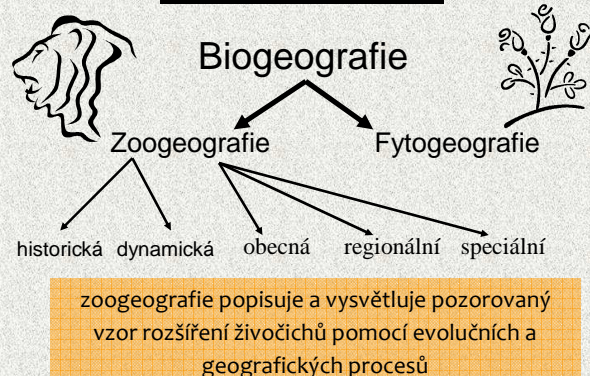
Biogeografie

Zoogeografie

Fytogeografie

historická

dynamická

obecná

regionální

speciální

zoogeografie popisuje a vysvětluje pozorovaný vzor rozšíření živočichů pomocí evolučních a geografických procesů